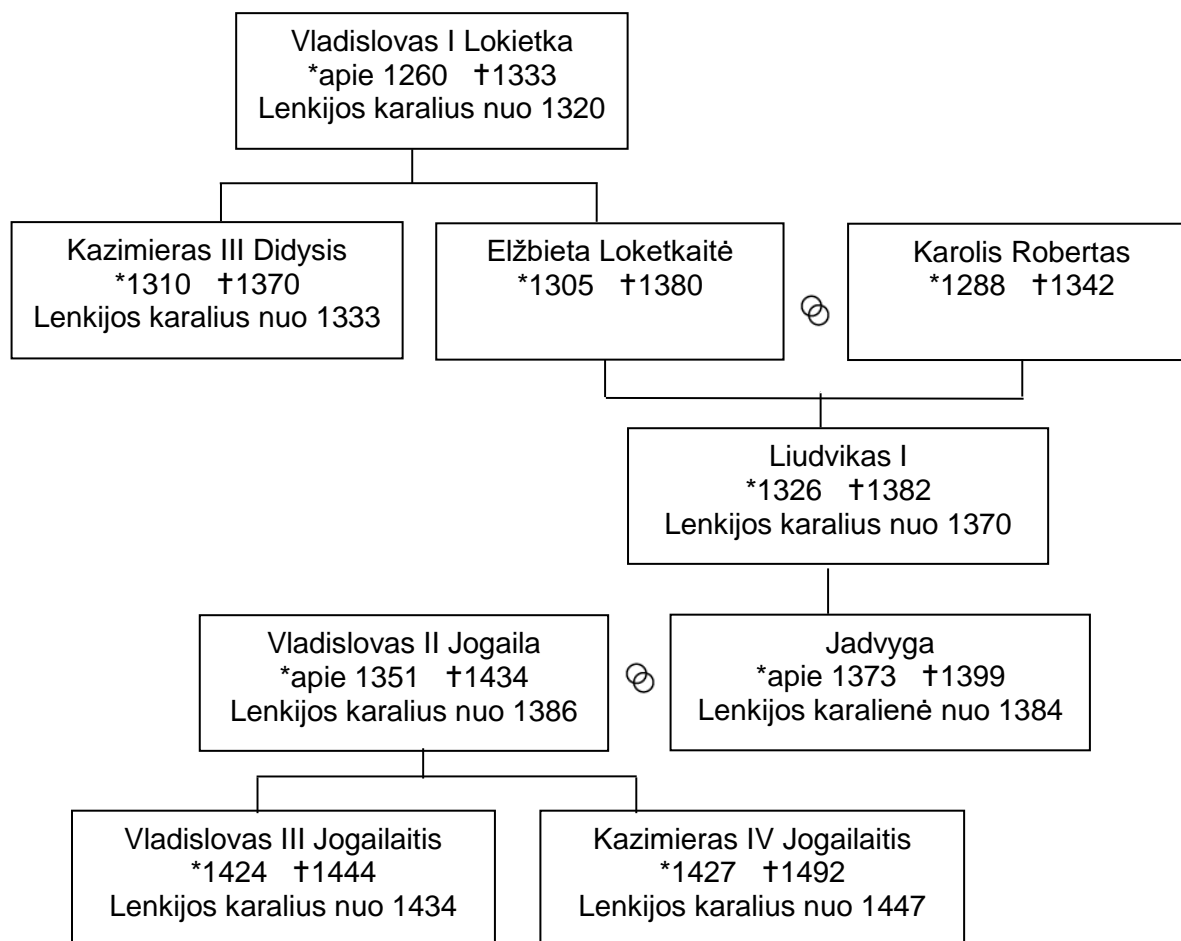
Vladislovas I Lokietka
*apie 1260 †1333
Lenkijos karalius nuo 1320

Kazimieras III Didysis
*1310 †1370
Lenkijos karalius nuo 1333

Elžbieta Loketkaitė
*1305 †1380

Karolis Robertas
*1288 †1342

Liudvikas I
*1326 †1382
Lenkijos karalius nuo 1370

Vladislovas II Jogaila
*apie 1351 †1434
Lenkijos karalius nuo 1386

Jadvyga
*apie 1373 †1399
Lenkijos karalienė nuo 1384

Vladislovas III Jogailaitis
*1424 †1444
Lenkijos karalius nuo 1434

Kazimieras IV Jogailaitis
*1427 †1492
Lenkijos karalius nuo 1447